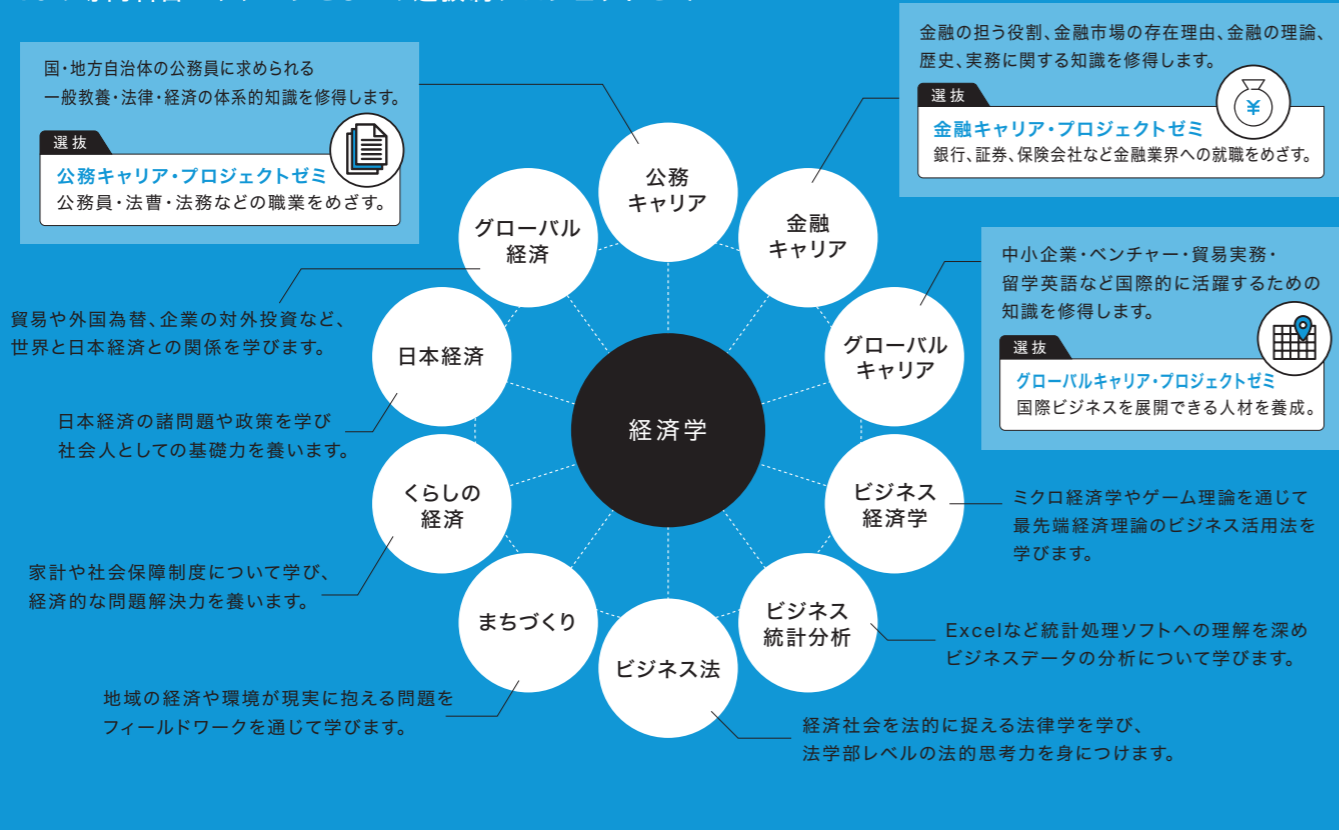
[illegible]

国・地方自治体の公務員に求められる一般教養・法律・経済の体系的知識を修得します。

選抜
公務キャリア・プロジェクトゼミ
公務員・法曹・法務などの職業をめざす。

金融の担う役割、金融市場の存在理由、金融の理論、歴史、実務に関する知識を修得します。

選抜
金融キャリア・プロジェクトゼミ
銀行、証券、保険会社など金融業界への就職をめざす。

公務キャリア

金融キャリア

グローバル経済

中小企業・ベンチャー・貿易実務・留学英語など国際的に活躍するための知識を修得します。

選抜
グローバルキャリア・プロジェクトゼミ
国際ビジネスを展開できる人材を養成。

貿易や外国為替、企業の対外投資など、世界と日本経済との関係を学びます。

日本経済

グローバルキャリア

経済学

日本経済の諸問題や政策を学び社会人としての基礎力を養います。

くらしの経済

ビジネス経済学

ミクロ経済学やゲーム理論を通じて最先端経済理論のビジネス活用法を学びます。

家計や社会保障制度について学び、経済的な問題解決力を養います。

まちづくり

ビジネス統計分析

Excelなど統計処理ソフトへの理解を深めビジネスデータの分析について学びます。

ビジネス法

地域の経済や環境が現実に抱える問題をフィールドワークを通じて学びます。

経済社会を法的に捉える法律学を学び、法学部レベルの法的思考力を身につけます。